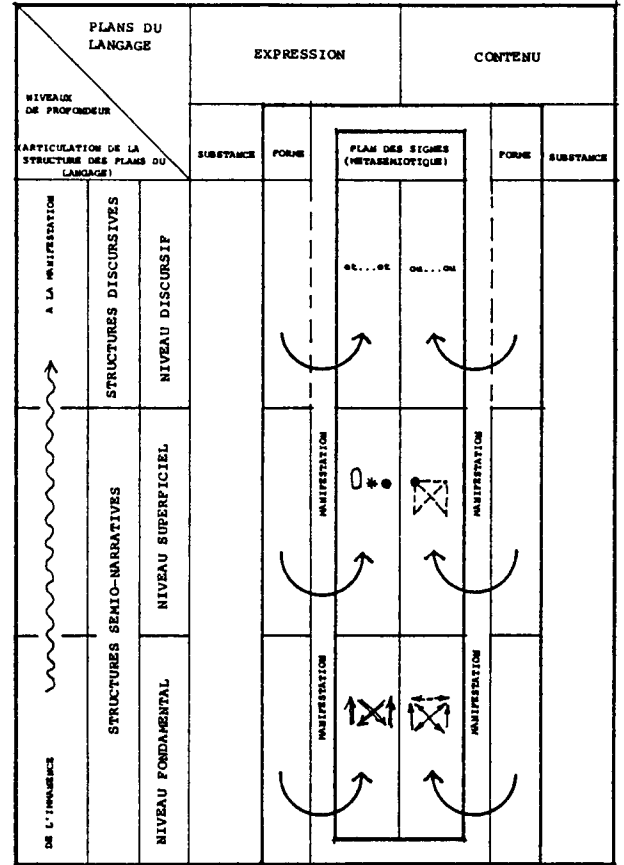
PLANS DU LANGAGE

NIVEAUX DE PROFONDEUR

(ARTICULATION DE LA STRUCTURE DES PLANS DU LANGAGE)

EXPRESSION

CONTENU

SUBSTANCE

FORME

PLAN DES SIGNES (MÉTASÉMIOTIQUE)

FORME

SUBSTANCE

A LA MANIFESTATION

STRUCTURES DISCURSIVES

NIVEAU DISCURSIF

et...et

ou...ou

STRUCTURES SEMIO-NARRATIVES

NIVEAU SUPERFICIEL

MANIFESTATION

MANIFESTATION

DE L'IMMANENCE

NIVEAU FONDAMENTAL

MANIFESTATION

MANIFESTATION